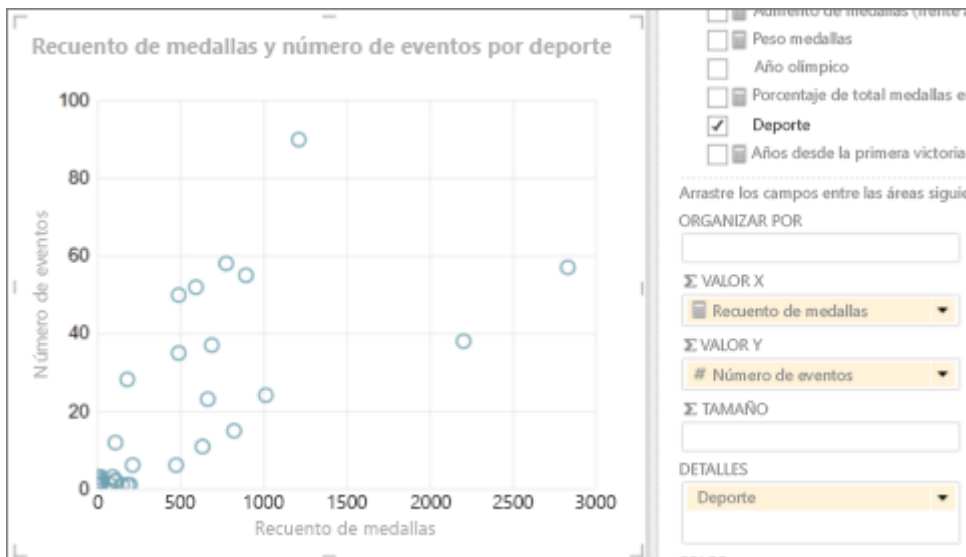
Recuento de medallas y número de eventos por deporte

100
80
60
40
20
0

Número de eventos

0 500 1000 1500 2000 2500 3000

Recuento de medallas

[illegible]
Peso medallas
Año olímpico
Porcentaje de total medallas e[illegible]
✓ Deporte
Años desde la primera victoria

Arrastre los campos entre las áreas sigui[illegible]

ORGANIZAR POR

Σ VALOR X
Recuento de medallas

Σ VALOR Y
# Número de eventos

Σ TAMAÑO

DETALLES
Deporte